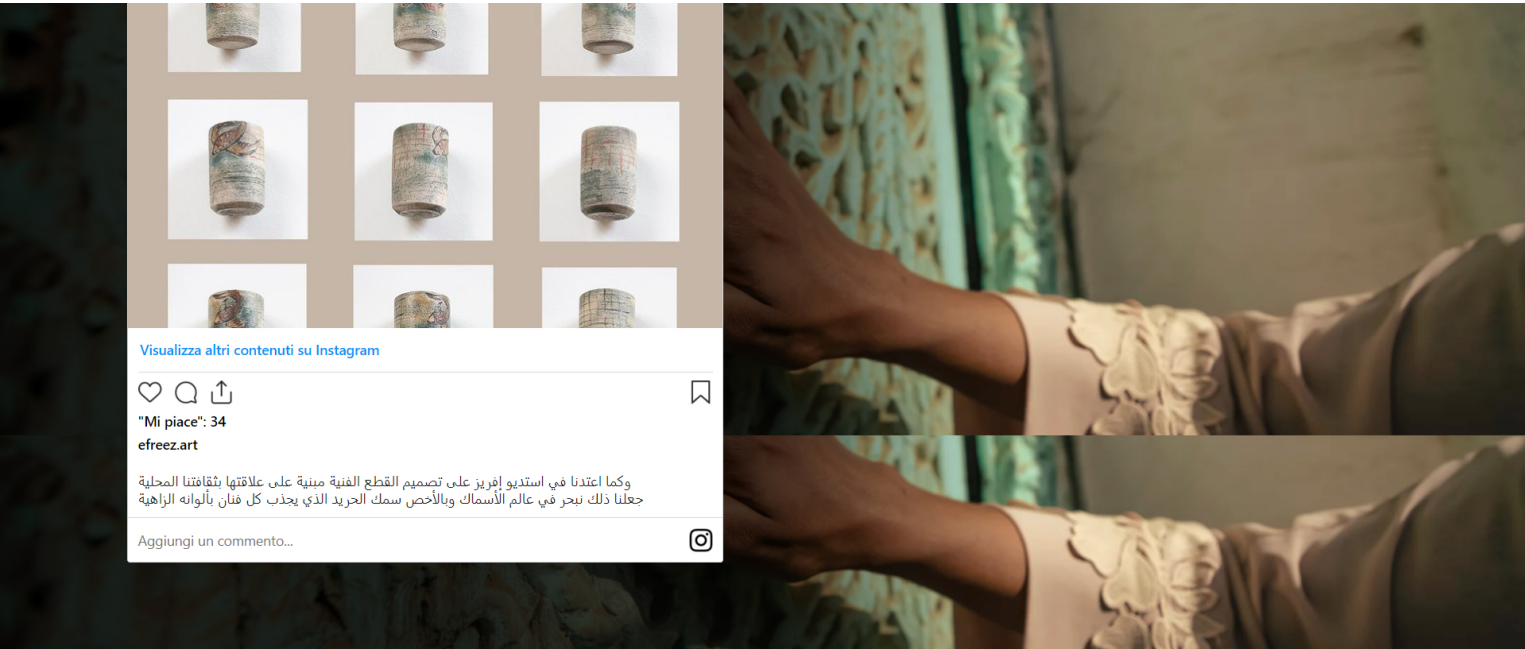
Visualizza altri contenuti su Instagram

"Mi piace": 34

efreez.art

وكما اعتدنا في استديو إفريز على تصميم القطع الفنية مبنية على علاقتها بثقافتنا المحلية
جعلنا ذلك نبحر في عالم الأسماك وبالأخص سمك الحريد الذي يجذب كل فنان بألوانه الزاهية

Aggiungi un commento...